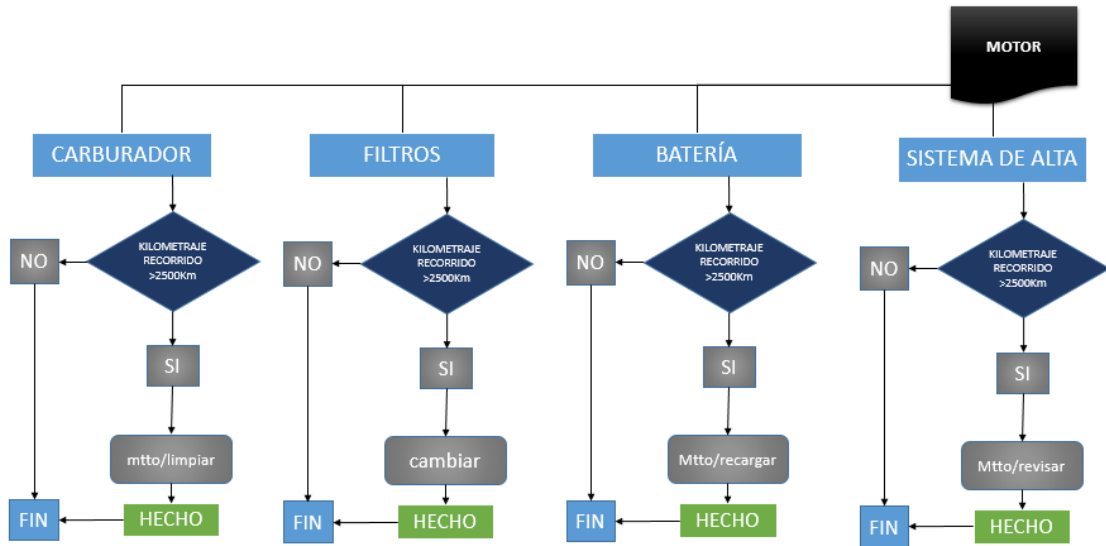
MOTOR

CARBURADOR

KILOMETRAJE RECORRIDO >2500Km

NO

SI

mtto/limpiar

HECHO

FIN

FILTROS

KILOMETRAJE RECORRIDO >2500Km

NO

SI

cambiar

HECHO

FIN

BATERÍA

KILOMETRAJE RECORRIDO >2500Km

NO

SI

Mtto/recargar

HECHO

FIN

SISTEMA DE ALTA

KILOMETRAJE RECORRIDO >2500Km

NO

SI

Mtto/revisar

HECHO

FIN